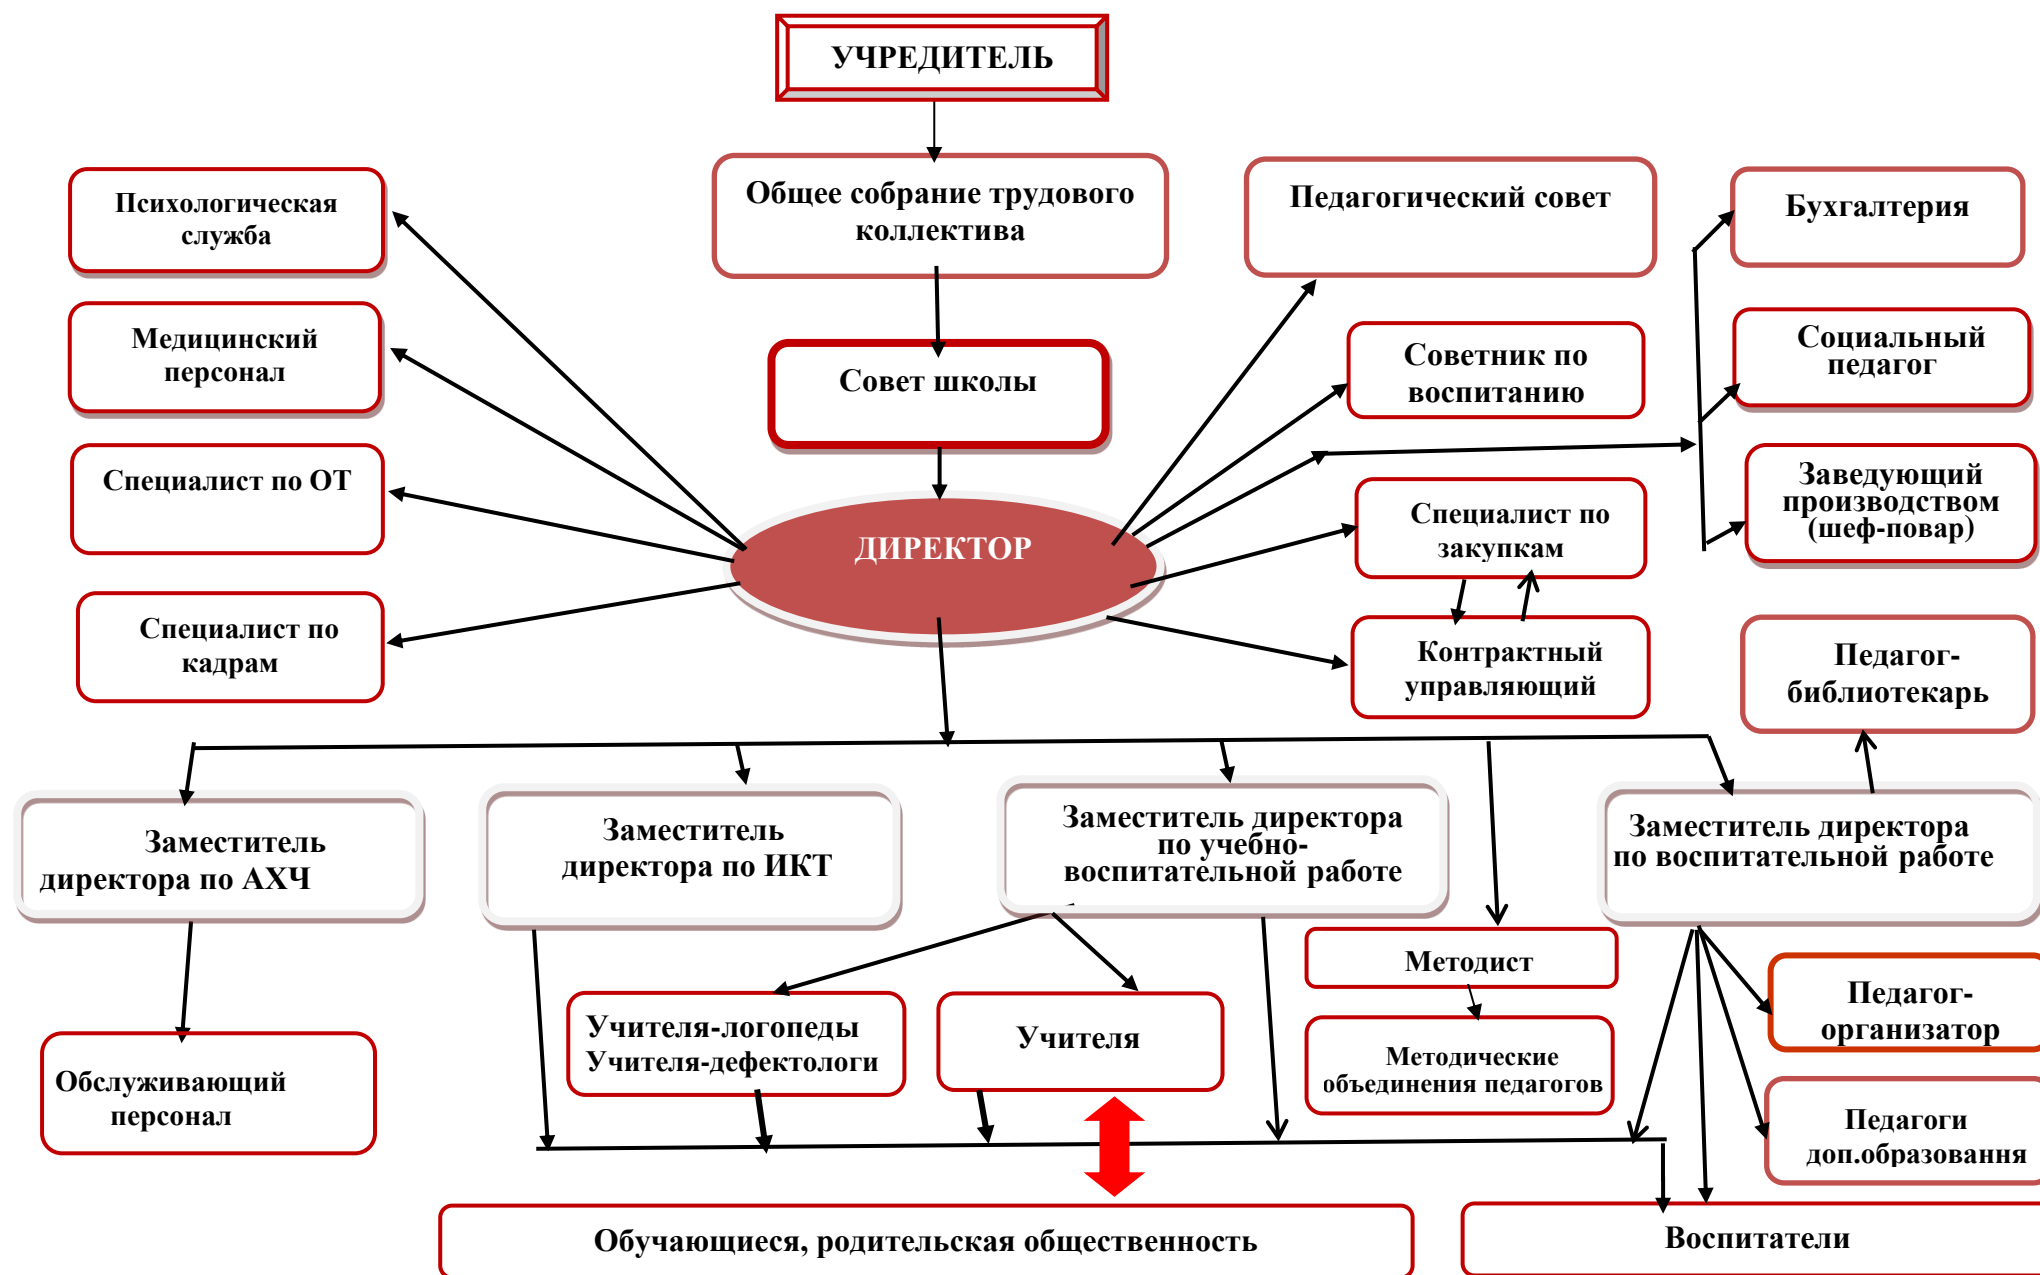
УЧРЕДИТЕЛЬ

Общее собрание трудового коллектива

Педагогический совет

Бухгалтерия

Психологическая служба

Медицинский персонал

Совет школы

Советник по воспитанию

Социальный педагог

Специалист по ОТ

Заведующий производством (шеф-повар)

ДИРЕКТОР

Специалист по закупкам

Специалист по кадрам

Контрактный управляющий

Педагог-библиотекарь

Заместитель директора по АХЧ

Заместитель директора по ИКТ

Заместитель директора по учебно-воспитательной работе

Заместитель директора по воспитательной работе

Методист

Учителя-логопеды Учителя-дефектологи

Учителя

Педагог-организатор

Методические объединения педагогов

Обслуживающий персонал

Педагоги доп.образования

Обучающиеся, родительская общественность

Воспитатели